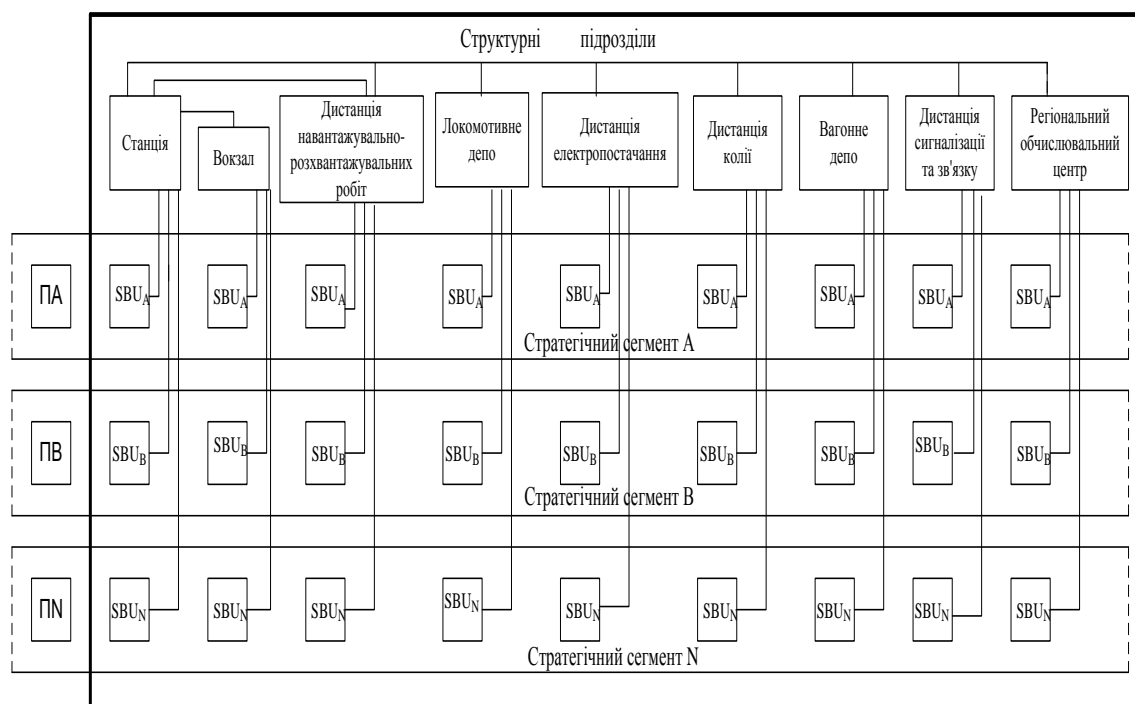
Структурні підрозділи

Станція

Вокзал

Дистанція навантажувально-розхвантажувальних робіт

Локомотивне депо

Дистанція електропостачання

Дистанція колії

Вагонне депо

Дистанція сигналізації та зв'язку

Регіональний обчислювальний центр

ПА

$SBU_A$ $SBU_A$ $SBU_A$ $SBU_A$ $SBU_A$ $SBU_A$ $SBU_A$ $SBU_A$ $SBU_A$

Стратегічний сегмент А

ПВ

$SBU_B$ $SBU_B$ $SBU_B$ $SBU_B$ $SBU_B$ $SBU_B$ $SBU_B$ $SBU_B$ $SBU_B$

Стратегічний сегмент В

ПN

$SBU_N$ $SBU_N$ $SBU_N$ $SBU_N$ $SBU_N$ $SBU_N$ $SBU_N$ $SBU_N$ $SBU_N$

Стратегічний сегмент N